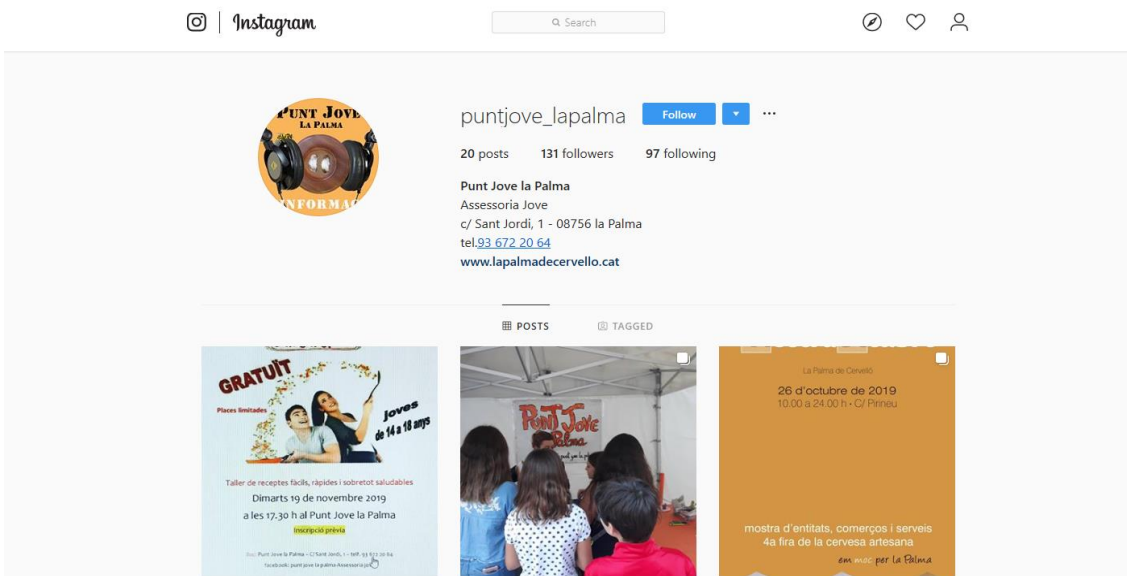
Instagram

Search

PUNT JOVE
LA PALMA
INFORMA

puntjove_lapalma Follow ···

20 posts 131 followers 97 following

Punt Jove la Palma
Assessoria Jove
c/ Sant Jordi, 1 - 08756 la Palma
tel.93 672 20 64
www.lapalmadecervello.cat

POSTS TAGGED

GRATUÏT
Places limitades
Joves de 14 a 18 anys
Taller de receptes fàcils, ràpides i sobretot saludables
Dimarts 19 de novembre 2019
a les 17.30 h al Punt Jove la Palma
Inscripció prèvia
Lloc: Punt Jove la Palma - C/ Sant Jordi, 1 - telf. 93 672 20 64
facebook: punt jove la palma Assessoria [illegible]

Punt Jove
Palma

La Palma de Cervelló
26 d'octubre de 2019
10.00 a 24.00 h · C/ Pirineu
mostra d'entitats, comerços i serveis
4a fira de la cervesa artesana
em mou per la Palma